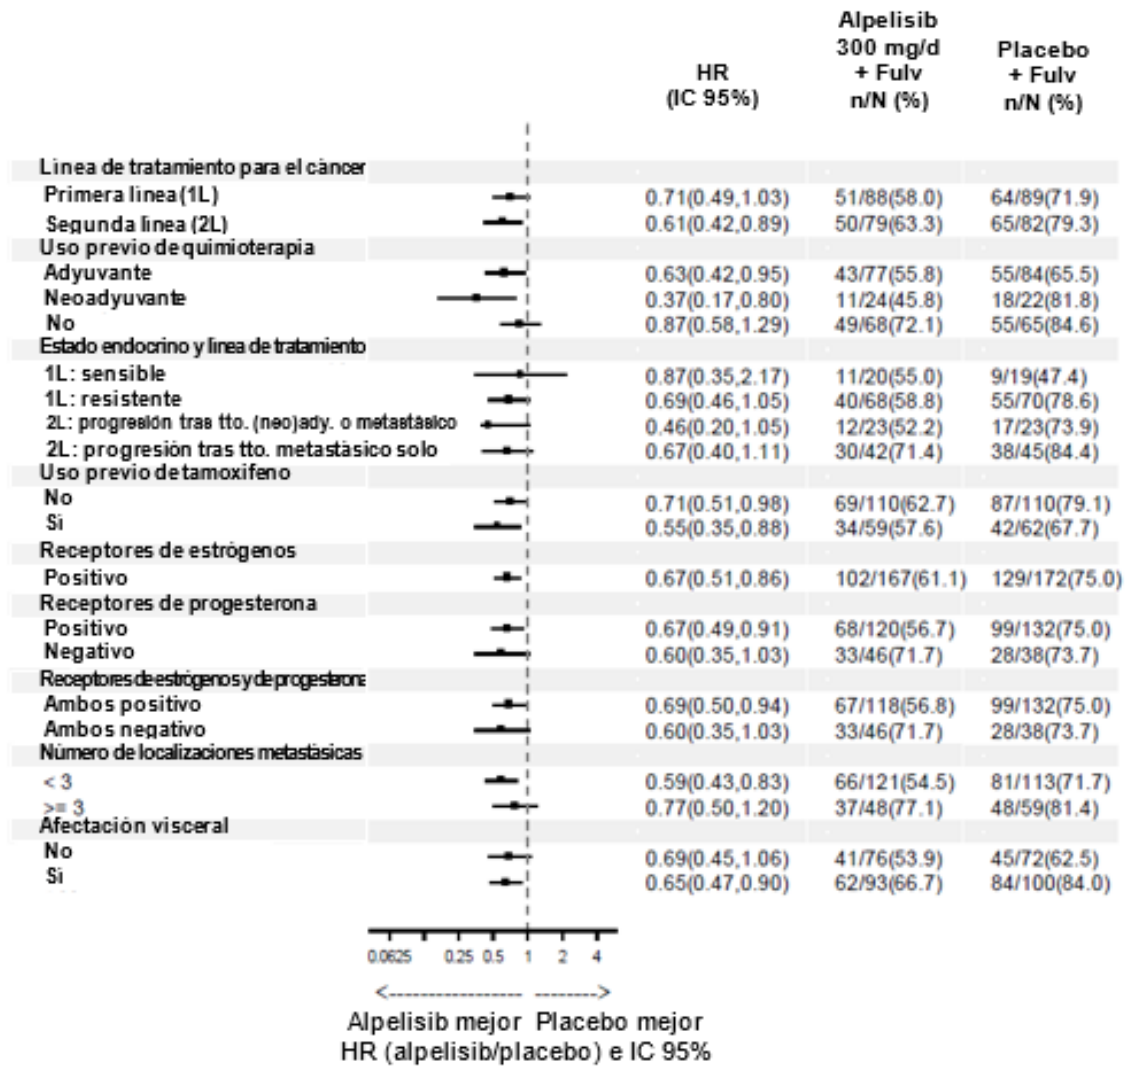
| | HR (IC 95%) | Alpelisib 300 mg/d + Fulv n/N (%) | Placebo + Fulv n/N (%) |
|---|---|---|---|
| Linea de tratamiento para el cáncer | | | |
| Primera linea (1L) | 0.71(0.49,1.03) | 51/88(58.0) | 64/89(71.9) |
| Segunda linea (2L) | 0.61(0.42,0.89) | 50/79(63.3) | 65/82(79.3) |
| Uso previo de quimioterapia | | | |
| Adyuvante | 0.63(0.42,0.95) | 43/77(55.8) | 55/84(65.5) |
| Neoadyuvante | 0.37(0.17,0.80) | 11/24(45.8) | 18/22(81.8) |
| No | 0.87(0.58,1.29) | 49/68(72.1) | 55/65(84.6) |
| Estado endocrino y linea de tratamiento | | | |
| 1L: sensible | 0.87(0.35,2.17) | 11/20(55.0) | 9/19(47.4) |
| 1L: resistente | 0.69(0.46,1.05) | 40/68(58.8) | 55/70(78.6) |
| 2L: progresión tras tto. (neo)ady. o metastásico | 0.46(0.20,1.05) | 12/23(52.2) | 17/23(73.9) |
| 2L: progresión tras tto. metastásico solo | 0.67(0.40,1.11) | 30/42(71.4) | 38/45(84.4) |
| Uso previo de tamoxifeno | | | |
| No | 0.71(0.51,0.98) | 69/110(62.7) | 87/110(79.1) |
| Si | 0.55(0.35,0.88) | 34/59(57.6) | 42/62(67.7) |
| Receptores de estrógenos | | | |
| Positivo | 0.67(0.51,0.86) | 102/167(61.1) | 129/172(75.0) |
| Receptores de progesterona | | | |
| Positivo | 0.67(0.49,0.91) | 68/120(56.7) | 99/132(75.0) |
| Negativo | 0.60(0.35,1.03) | 33/46(71.7) | 28/38(73.7) |
| Receptores de estrógenos y de progesterona | | | |
| Ambos positivo | 0.69(0.50,0.94) | 67/118(56.8) | 99/132(75.0) |
| Ambos negativo | 0.60(0.35,1.03) | 33/46(71.7) | 28/38(73.7) |
| Número de localizaciones metastásicas | | | |
| < 3 | 0.59(0.43,0.83) | 66/121(54.5) | 81/113(71.7) |
| >= 3 | 0.77(0.50,1.20) | 37/48(77.1) | 48/59(81.4) |
| Afectación visceral | | | |
| No | 0.69(0.45,1.06) | 41/76(53.9) | 45/72(62.5) |
| Si | 0.65(0.47,0.90) | 62/93(66.7) | 84/100(84.0) |

0.0625 0.25 0.5 1 2 4

<------------------ -------->

Alpelisib mejor Placebo mejor
HR (alpelisib/placebo) e IC 95%